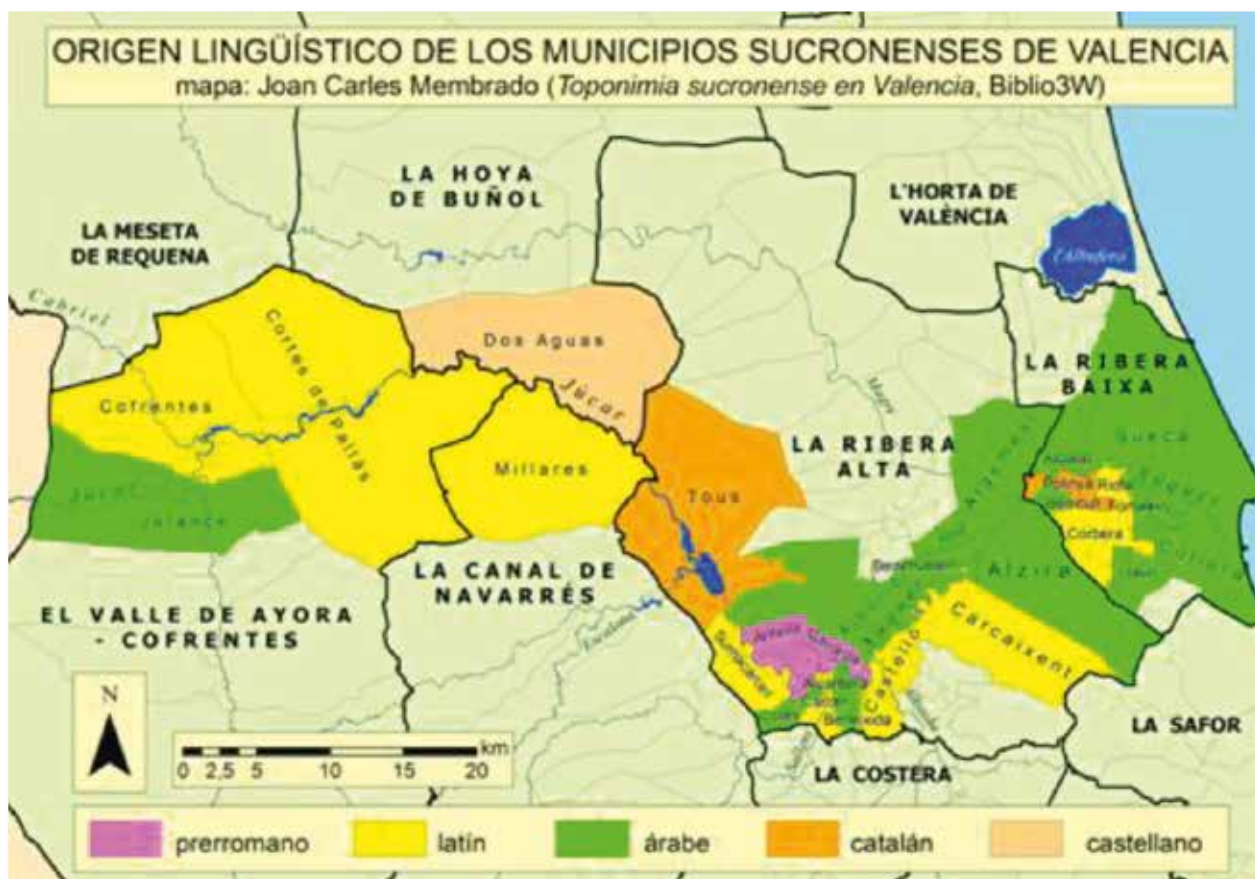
ORIGEN LINGÜÍSTICO DE LOS MUNICIPIOS SUCRONENSES DE VALENCIA
mapa: Joan Carles Membrado (*Toponimia sucronense en Valencia*, Biblio3W)

LA HOYA DE BUÑOL

L'HORTA DE VALÈNCIA

LA MESETA DE REQUENA

L'Albufera

Cabriel

Cortes de Pallás

Dos Aguas

LA RIBERA BAIXA

Cofrentes

Júcar

Magro

Millares

LA RIBERA ALTA

Sueca

Júcar

Jalance

Tous

Cullera

Corbera

Benimuslem

Alzira

LA CANAL DE NAVARRÉS

EL VALLE DE AYORA - COFRENTES

Carcaixent

Sumacàrcer

Antella

Castelló

Beneixida

Escalona

N

km
0 2,5 5 10 15 20

LA SAFOR

LA COSTERA

prerromano
latín
árabe
catalán
castellano